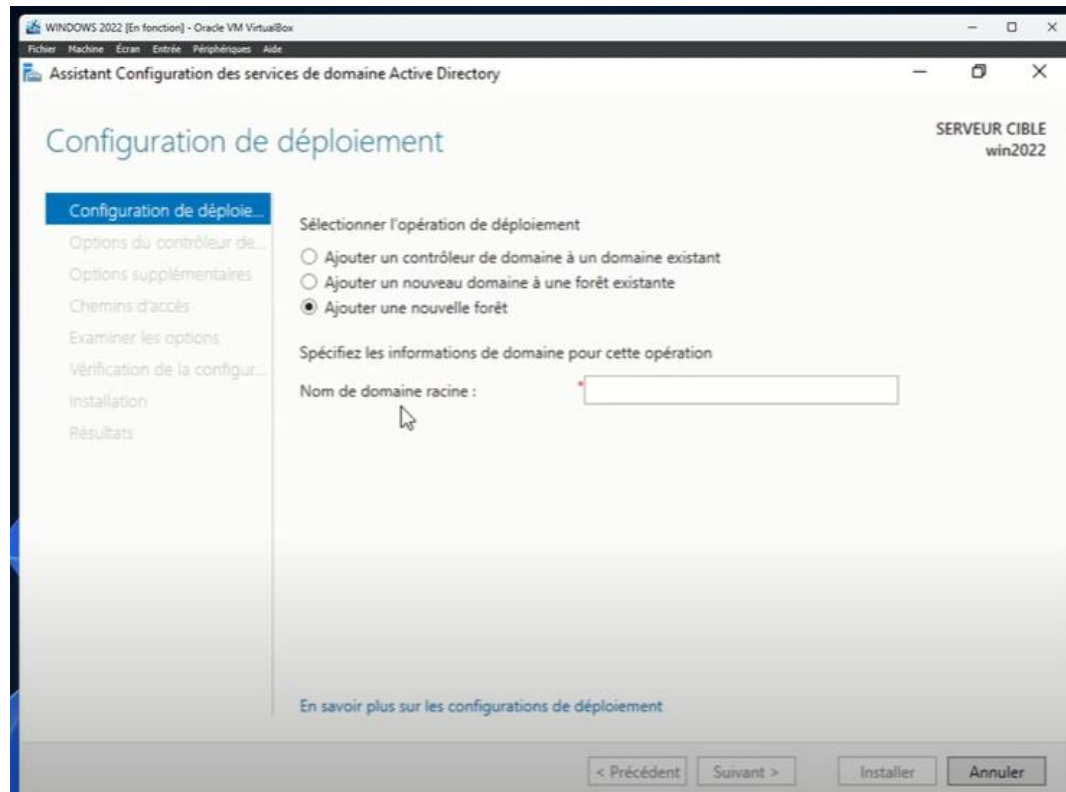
WINDOWS 2022 [En fonction] - Oracle VM VirtualBox
Fichier Machine Écran Entrée Périphériques Aide

Assistant Configuration des services de domaine Active Directory

Configuration de déploiement

SERVEUR CIBLE
win2022

Configuration de déploie...
Options du contrôleur de...
Options supplémentaires
Chemins d'accès
Examiner les options
Vérification de la configur...
Installation
Résultats

Sélectionner l'opération de déploiement

Ajouter un contrôleur de domaine à un domaine existant
Ajouter un nouveau domaine à une forêt existante
Ajouter une nouvelle forêt

Spécifiez les informations de domaine pour cette opération

Nom de domaine racine :

En savoir plus sur les configurations de déploiement

< Précédent Suivant > Installer Annuler